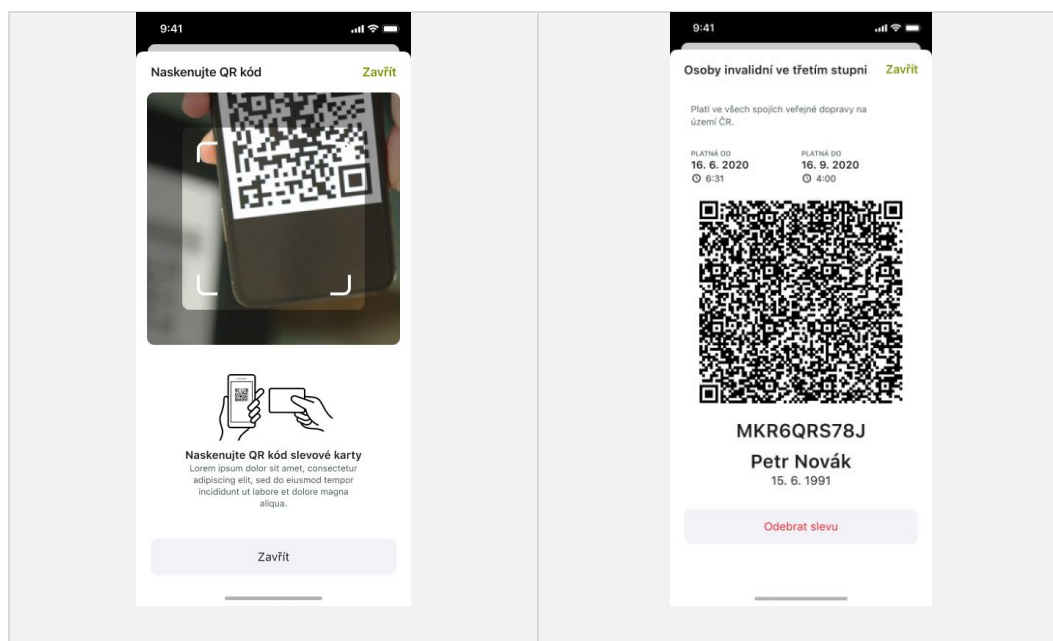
9:41

Naskenujte QR kód Zavřít

Naskenujte QR kód slevové karty
Lorem ipsum dolor sit amet, consectetur adipiscing elit, sed do eiusmod tempor incididunt ut labore et dolore magna aliqua.

Zavřít

9:41

Osoby invalidní ve třetím stupni Zavřít

Platí ve všech spojích veřejné dopravy na území ČR.

PLATNÁ OD
16. 6. 2020
6:31

PLATNÁ DO
16. 9. 2020
4:00

MKR6QRS78J

Petr Novák
15. 6. 1991

Odebrat slevu